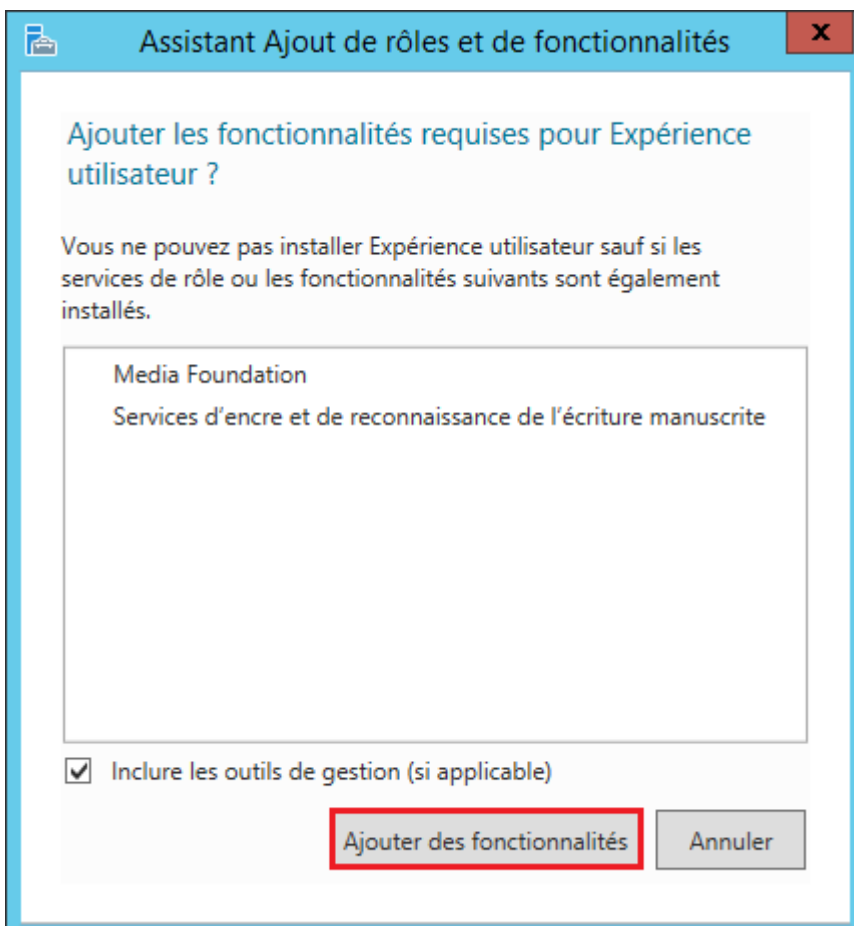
Assistant Ajout de rôles et de fonctionnalités

x

Ajouter les fonctionnalités requises pour Expérience utilisateur ?

Vous ne pouvez pas installer Expérience utilisateur sauf si les services de rôle ou les fonctionnalités suivants sont également installés.

Media Foundation

Services d’encre et de reconnaissance de l’écriture manuscrite

Inclure les outils de gestion (si applicable)

Ajouter des fonctionnalités

Annuler